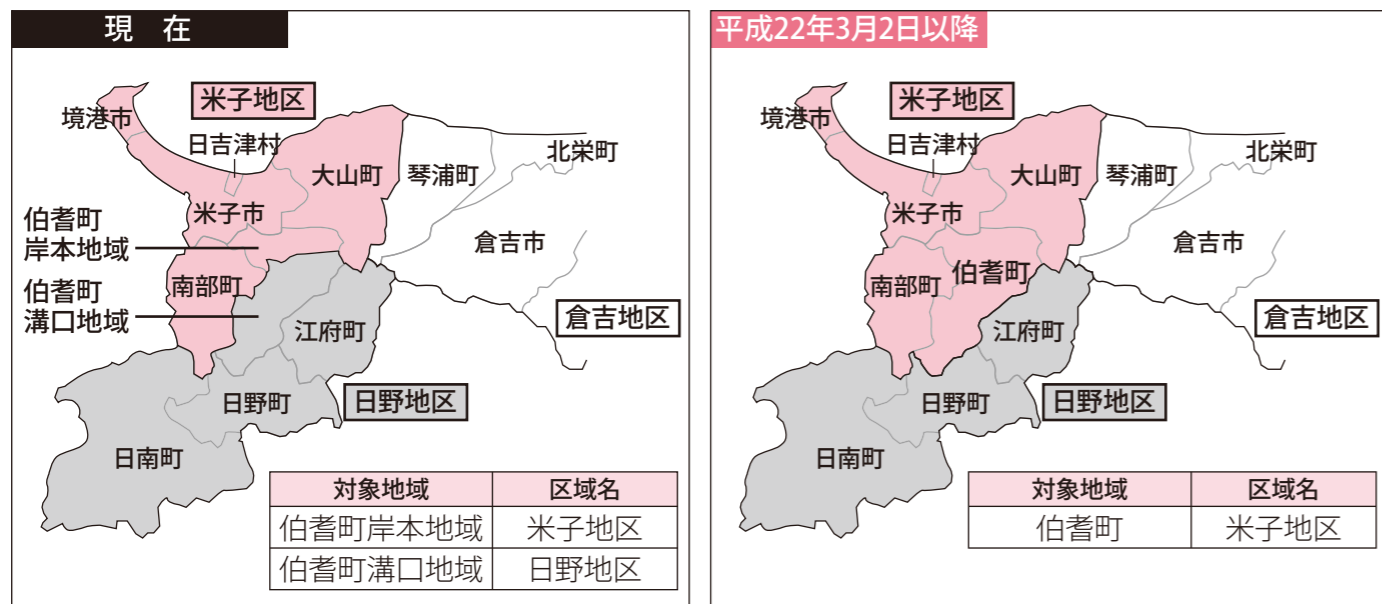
現 在

米子地区
境港市
日吉津村
大山町
琴浦町
北栄町
米子市
伯耆町
岸本地域
倉吉市
南部町
伯耆町
溝口地域
江府町
倉吉地区
日野町
日野地区
日南町

| 対象地域 | 区域名 |
|---|---|
| 伯耆町岸本地域 | 米子地区 |
| 伯耆町溝口地域 | 日野地区 |

平成22年3月2日以降

米子地区
境港市
日吉津村
大山町
琴浦町
北栄町
米子市
倉吉市
南部町
伯耆町
江府町
倉吉地区
日野町
日野地区
日南町

| 対象地域 | 区域名 |
|---|---|
| 伯耆町 | 米子地区 |